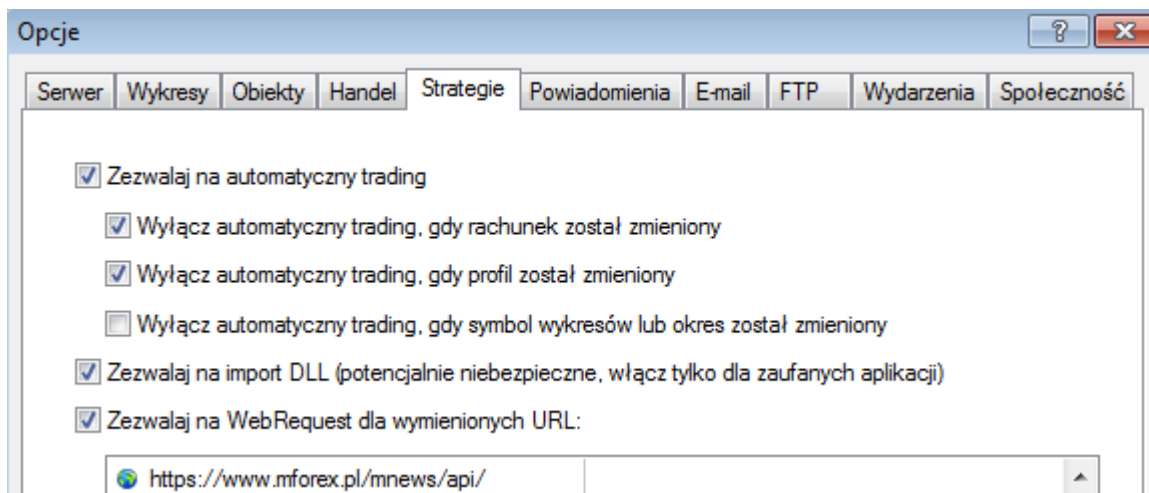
Opcje

?

Serwer | Wykresy | Obiekty | Handel | Strategie | Powiadomienia | E-mail | FTP | Wydarzenia | Społeczność

Zezwalaj na automatyczny trading

Wyłącz automatyczny trading, gdy rachunek został zmieniony

Wyłącz automatyczny trading, gdy profil został zmieniony

Wyłącz automatyczny trading, gdy symbol wykresów lub okres został zmieniony

Zezwalaj na import DLL (potencjalnie niebezpieczne, włącz tylko dla zaufanych aplikacji)

Zezwalaj na WebRequest dla wymienionych URL:

https://www.mforex.pl/mnews/api/